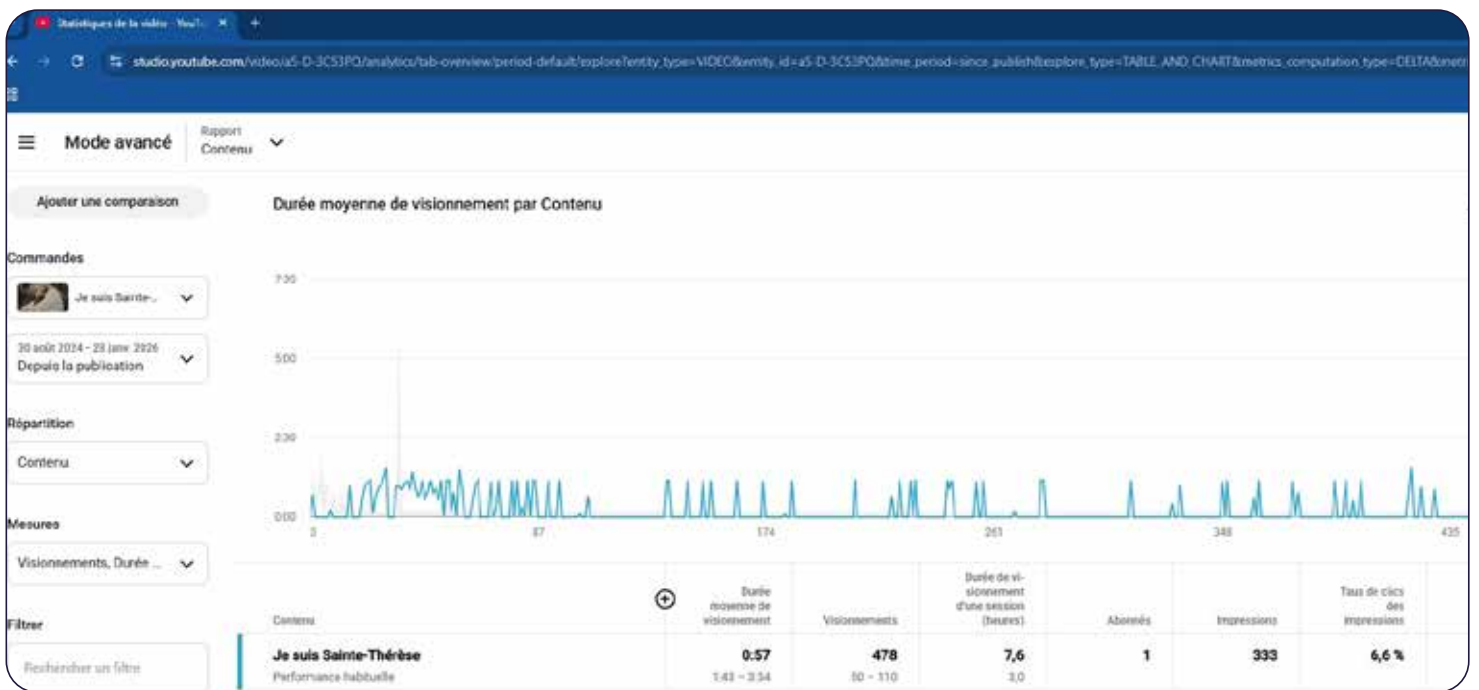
Statistiques de la vidéo - YouT... ×

studio.youtube.com/video/a5-D-3C53PQ/analytics/tab-overview/period-default/explore?entity_type=VIDEO&entity_id=a5-D-3C53PQ&time_period=since_publish&explore_type=TABLE_AND_CHART&metrics_computation_type=DELTA&metr

Mode avancé

Rapport
Contenu

Ajouter une comparaison

Commandes

Je suis Sainte-...

30 août 2024 - 28 janv. 2026
Depuis la publication

Répartition

Contenu

Mesures

Visionnements, Durée ...

Filtrer

Rechercher un filtre

Durée moyenne de visionnement par Contenu

7:30

5:00

2:30

0:00

0

87

174

261

348

435

| Contenu | Durée moyenne de visionnement | Visionnements | Durée de visionnement d'une session (heures) | Abonnés | Impressions | Taux de clics des impressions |
|---|---|---|---|---|---|---|
| Je suis Sainte-Thérèse<br>Performance habituelle | 0:57<br>1:43 – 3:34 | 478<br>50 – 110 | 7,6<br>3,0 | 1 | 333 | 6,6 % |